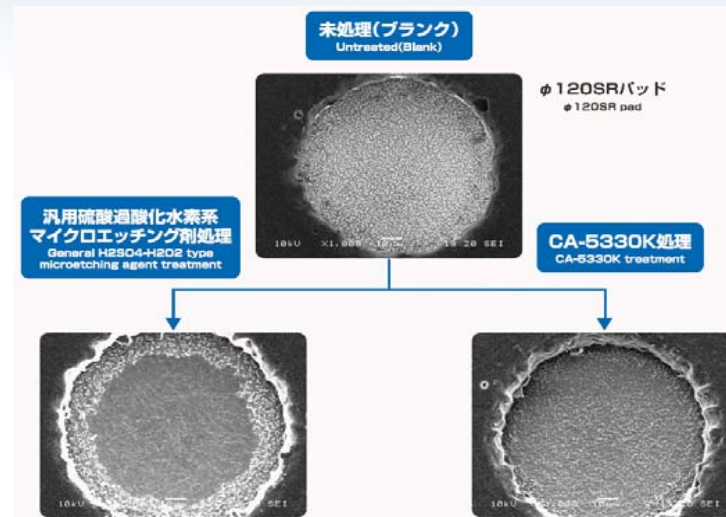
未処理(ブランク)
Untreated(Blank)

φ120SRパッド
φ120SR pad

10kU X1,000 10μm 19 20 SEI

汎用硫酸過酸化水素系
マイクロエッチング剤処理
General H2SO4-H2O2 type
microetching agent treatment

CA-5330K処理
CA-5330K treatment

10kU SEI

10kU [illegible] SEI